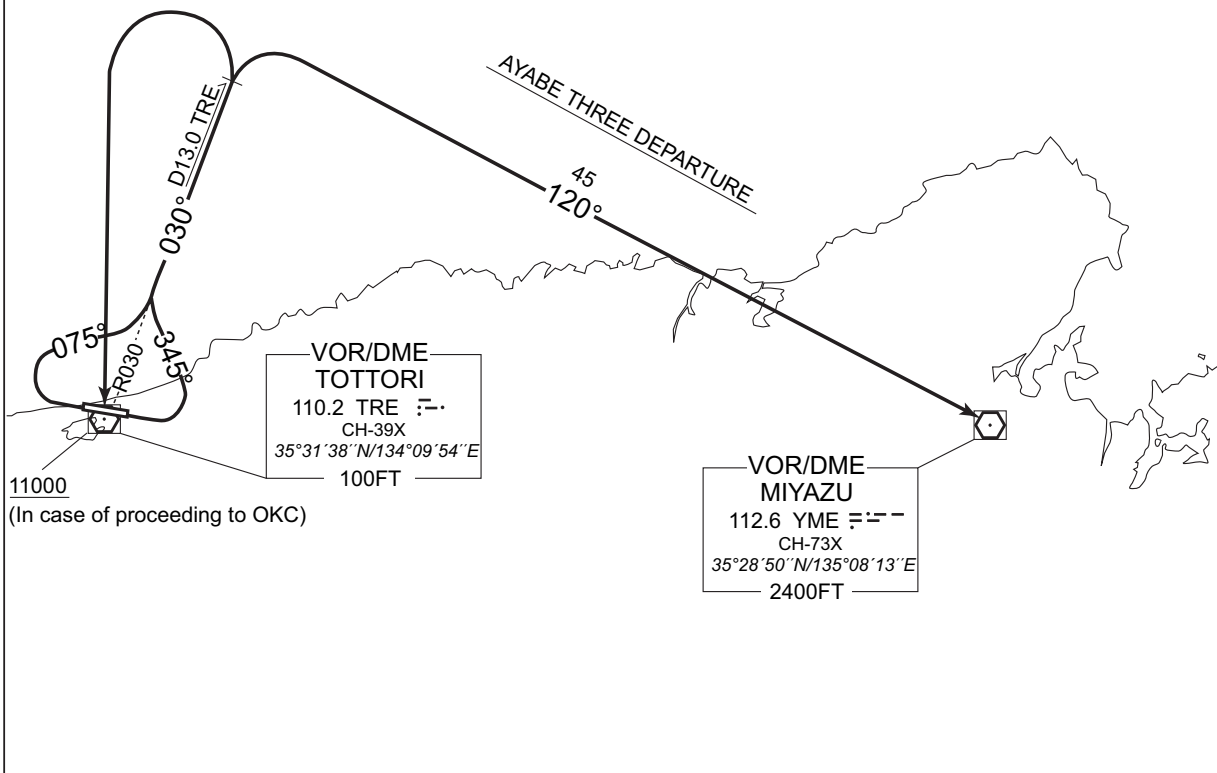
AYABE THREE DEPARTURE

D13.0 TRE

030°

45
120°

075°

R030

345°

VOR/DME
TOTTORI
110.2 TRE
CH-39X
35°31´38´´N/134°09´54´´E
100FT

11000
(In case of proceeding to OKC)

VOR/DME
MIYAZU
112.6 YME
CH-73X
35°28´50´´N/135°08´13´´E
2400FT